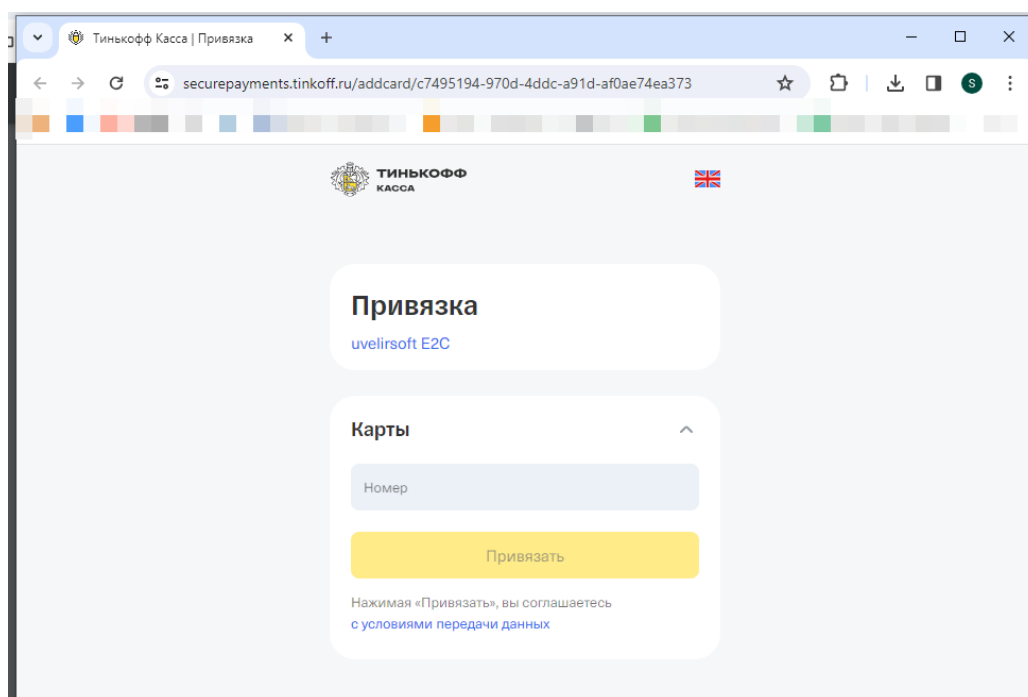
Тинькофф Касса | Привязка

securepayments.tinkoff.ru/addcard/c7495194-970d-4ddc-a91d-af0ae74ea373

S

ТИНЬКОФФ
КАССА

Привязка

uvelirsoft E2C

Карты

Номер

Привязать

Нажимая «Привязать», вы соглашаетесь с условиями передачи данных